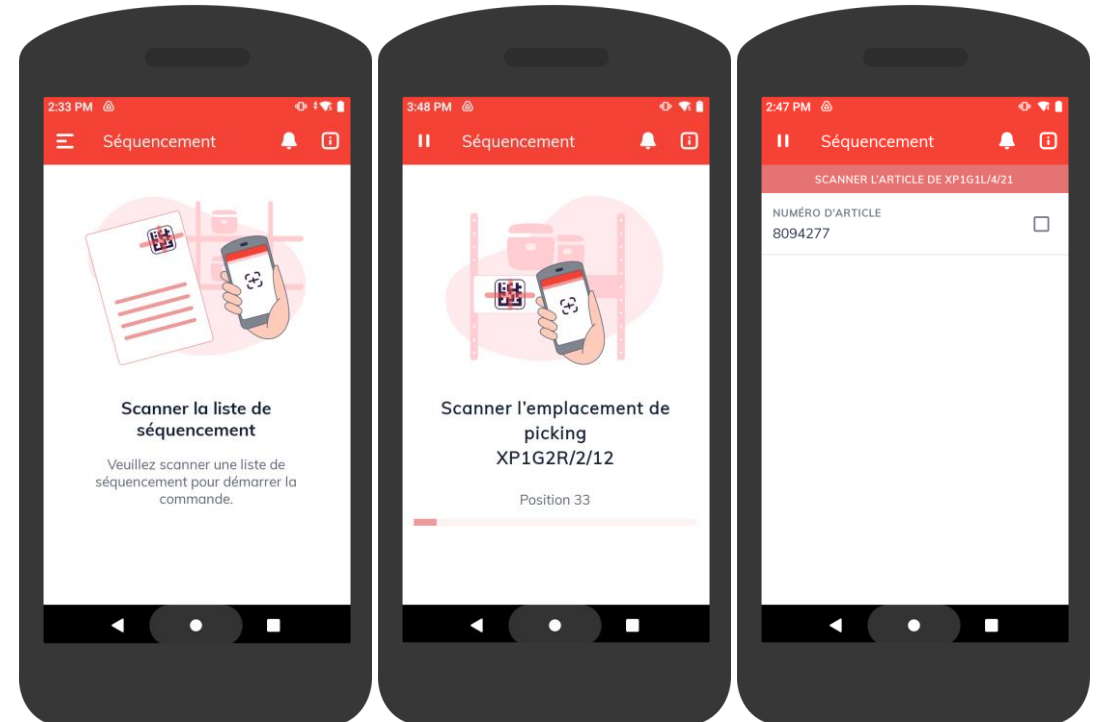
2:33 PM

Séquencement

Scanner la liste de séquencement

Veuillez scanner une liste de séquencement pour démarrer la commande.

3:48 PM

Séquencement

Scanner l'emplacement de picking
XP1G2R/2/12

Position 33

2:47 PM

Séquencement

SCANNER L'ARTICLE DE XP1G1L/4/21

NUMÉRO D'ARTICLE
8094277